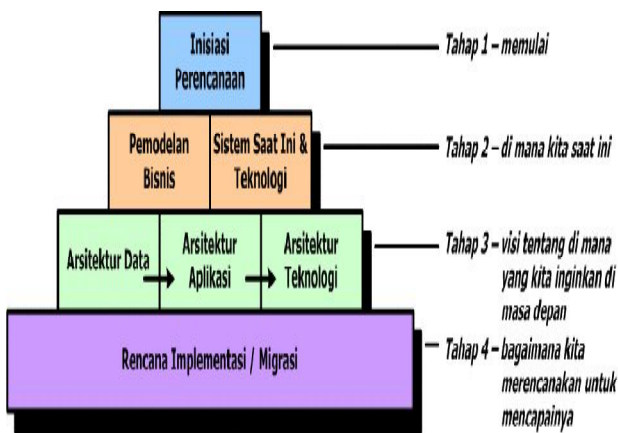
Inisiasi Perencanaan

Tahap 1 – memulai

Pemodelan Bisnis

Sistem Saat Ini & Teknologi

Tahap 2 – di mana kita saat ini

Arsitektur Data

Arsitektur Aplikasi

Arsitektur Teknologi

Tahap 3 – visi tentang di mana yang kita inginkan di masa depan

Rencana Implementasi / Migrasi

Tahap 4 – bagaimana kita merencanakan untuk mencapainya